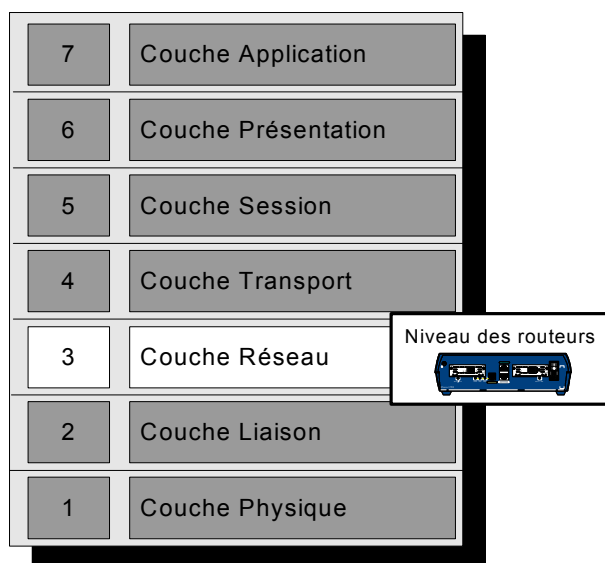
| | |
|---|---|
| 7 | Couche Application |
| 6 | Couche Présentation |
| 5 | Couche Session |
| 4 | Couche Transport |
| 3 | Couche Réseau |
| 2 | Couche Liaison |
| 1 | Couche Physique |

Niveau des routeurs